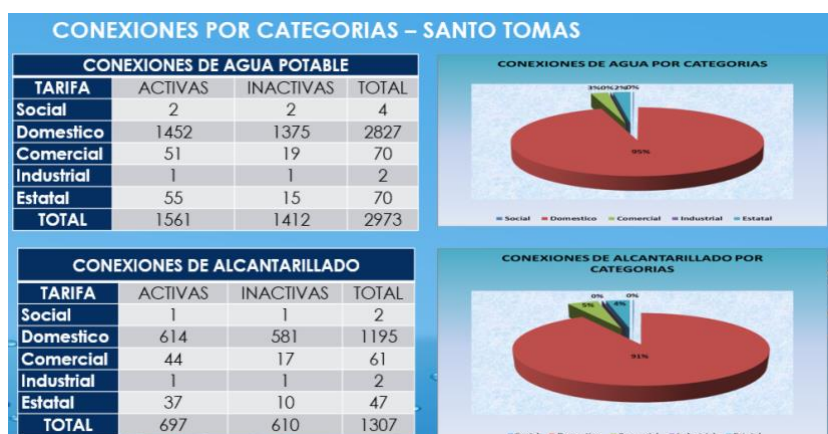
CONEXIONES POR CATEGORIAS – SANTO TOMAS

CONEXIONES DE AGUA POTABLE

| TARIFA | ACTIVAS | INACTIVAS | TOTAL |
|---|---|---|---|
| Social | 2 | 2 | 4 |
| Domestico | 1452 | 1375 | 2827 |
| Comercial | 51 | 19 | 70 |
| Industrial | 1 | 1 | 2 |
| Estatal | 55 | 15 | 70 |
| TOTAL | 1561 | 1412 | 2973 |

CONEXIONES DE AGUA POR CATEGORIAS

3%0%2%0%

95%

Social Domestico Comercial Industrial Estatal

CONEXIONES DE ALCANTARILLADO

| TARIFA | ACTIVAS | INACTIVAS | TOTAL |
|---|---|---|---|
| Social | 1 | 1 | 2 |
| Domestico | 614 | 581 | 1195 |
| Comercial | 44 | 17 | 61 |
| Industrial | 1 | 1 | 2 |
| Estatal | 37 | 10 | 47 |
| TOTAL | 697 | 610 | 1307 |

CONEXIONES DE ALCANTARILLADO POR CATEGORIAS

0%

5%

4%

0%

91%

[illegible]